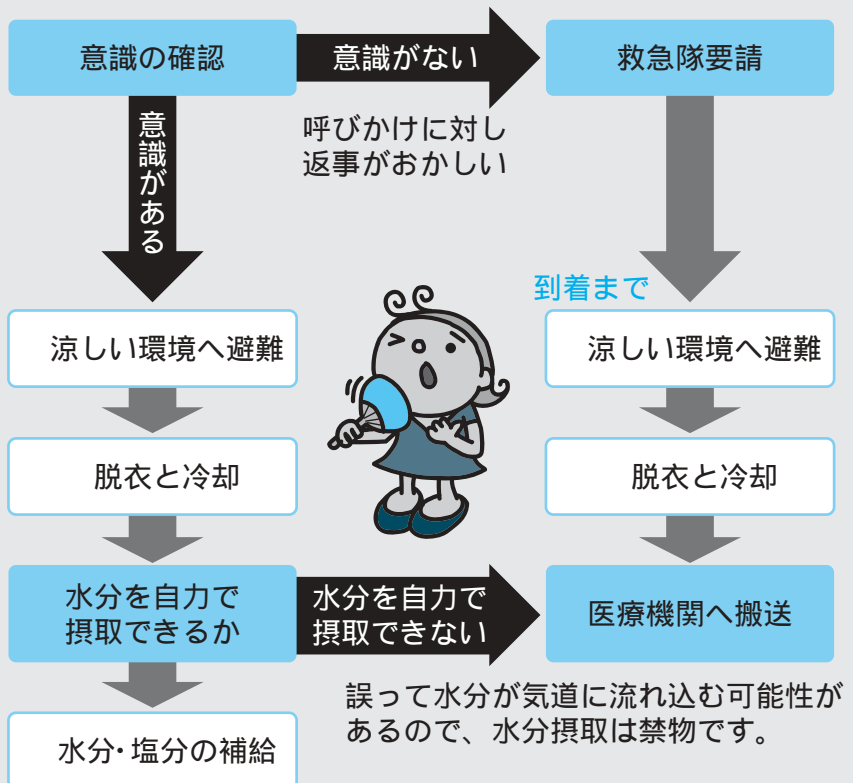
意識の確認

意識がない

救急隊要請

呼びかけに対し返事がおかしい

意識がある

到着まで

涼しい環境へ避難

涼しい環境へ避難

脱衣と冷却

脱衣と冷却

水分を自力で摂取できるか

水分を自力で摂取できない

医療機関へ搬送

誤って水分が気道に流れ込む可能性があるので、水分摂取は禁物です。

水分・塩分の補給